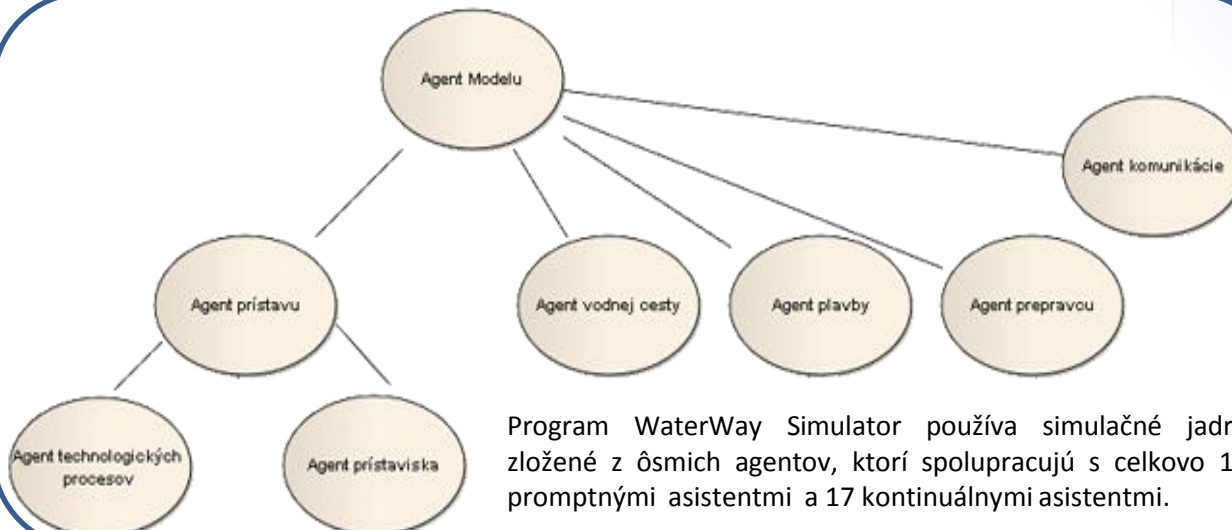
Agent Modelu

Agent komunikácie

Agent prístavu

Agent vodnej cesty

Agent plavby

Agent prepravou

Agent technologických procesov

Agent prístaviska

Program WaterWay Simulator používa simulačné jadr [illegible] zložené z ôsmich agentov, ktorí spolupracujú s celkovo 1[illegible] promptnými asistentmi a 17 kontinuálnymi asistentmi.